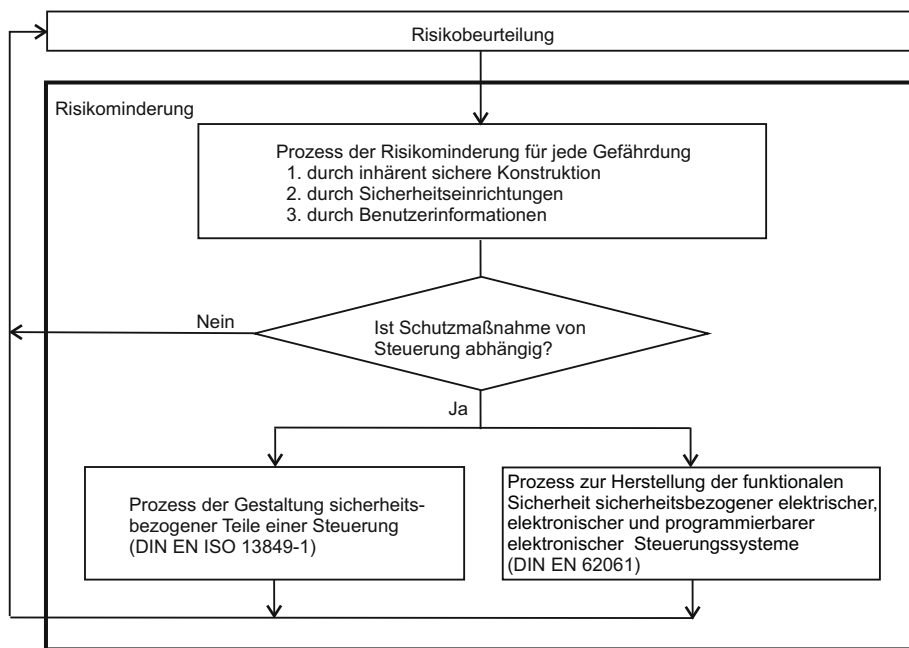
Risikobeurteilung

Risikominderung

Prozess der Risikominderung für jede Gefährdung
1. durch inhärent sichere Konstruktion
2. durch Sicherheitseinrichtungen
3. durch Benutzerinformationen

Nein

Ist Schutzmaßnahme von Steuerung abhängig?

Ja

Prozess der Gestaltung sicherheitsbezogener Teile einer Steuerung (DIN EN ISO 13849-1)

Prozess zur Herstellung der funktionalen Sicherheit sicherheitsbezogener elektrischer, elektronischer und programmierbarer elektronischer Steuerungssysteme (DIN EN 62061)